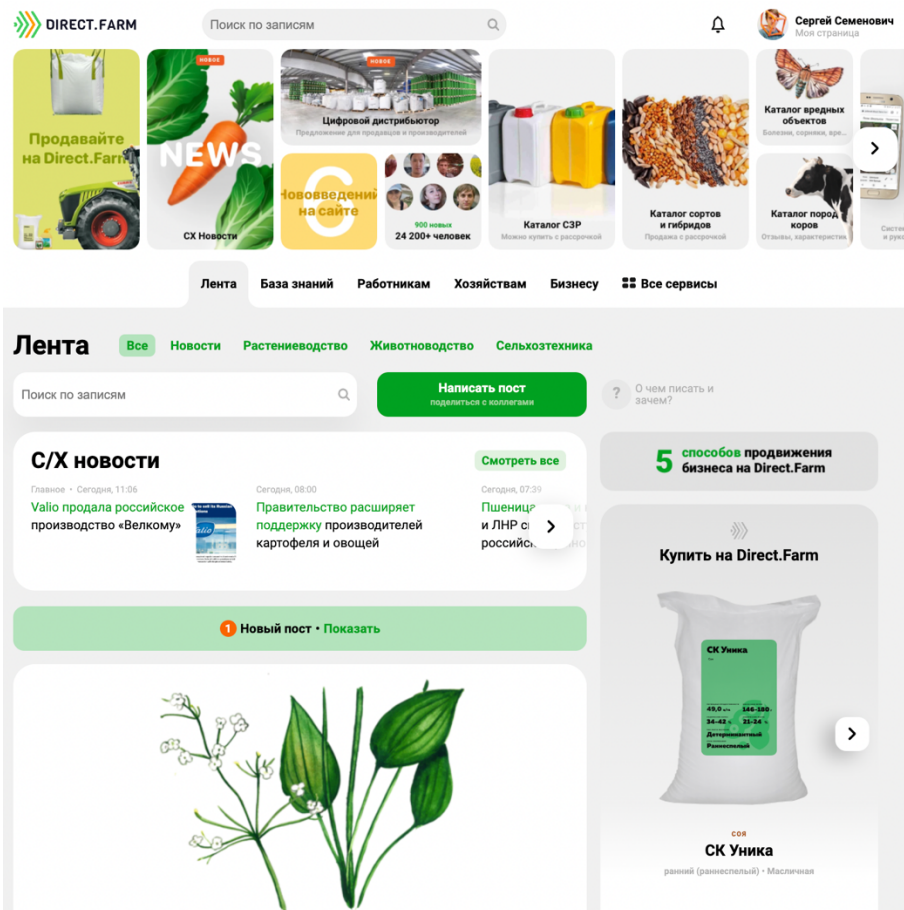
DIRECT.FARM

Поиск по записям

Сергей Семенович
Моя страница

Продавайте на Direct.Farm

НОВОЕ
NEWS
СХ Новости

НОВОЕ
Цифровой дистрибьютор
Предложение для продавцов и производителей

Нововведения на сайте

900 новых
24 200+ человек

Каталог СЗР
Можно купить с рассрочкой

Каталог сортов и гибридов
Продажа с рассрочкой

Каталог вредных объектов
Болезни, сорняки, вред

Каталог пород коров
Отзывы, характеристики

Систе
и рук

Лента
База знаний
Работникам
Хозяйствам
Бизнесу
Все сервисы

Лента
Все
Новости
Растениеводство
Животноводство
Сельхозтехника

Поиск по записям

Написать пост
поделиться с коллегами

О чем писать и зачем?

С/Х новости
Смотреть все

Главное • Сегодня, 11:06
Valio продала российское производство «Велкому»

Сегодня, 08:00
Правительство расширяет поддержку производителей картофеля и овощей

Сегодня, 07:39
Пшеница
и ЛНР с
российс

1 Новый пост • Показать

5 способов продвижения бизнеса на Direct.Farm

Купить на Direct.Farm

СК Уника
49,0
146-180
34-42
21-24
Детерминантный
Раннеспелый

СОЯ
СК Уника
ранний (раннеспелый) • Масличная